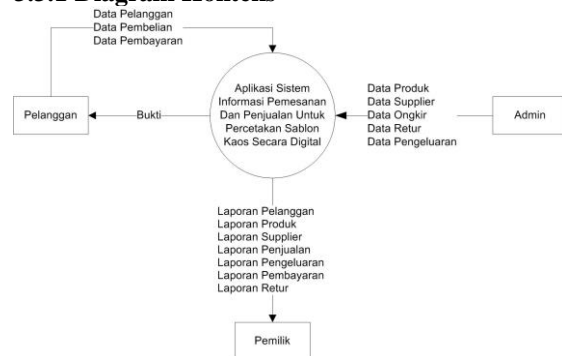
3.3.1 Diagram Konteks

Data Pelanggan
Data Pembelian
Data Pembayaran

Pelanggan

Bukti

Aplikasi Sistem Informasi Pemesanan Dan Penjualan Untuk Percetakan Sablon Kaos Secara Digital

Data Produk
Data Supplier
Data Ongkir
Data Retur
Data Pengeluaran

Admin

Laporan Pelanggan
Laporan Produk
Laporan Supplier
Laporan Penjualan
Laporan Pengeluaran
Laporan Pembayaran
Laporan Retur

Pemilik